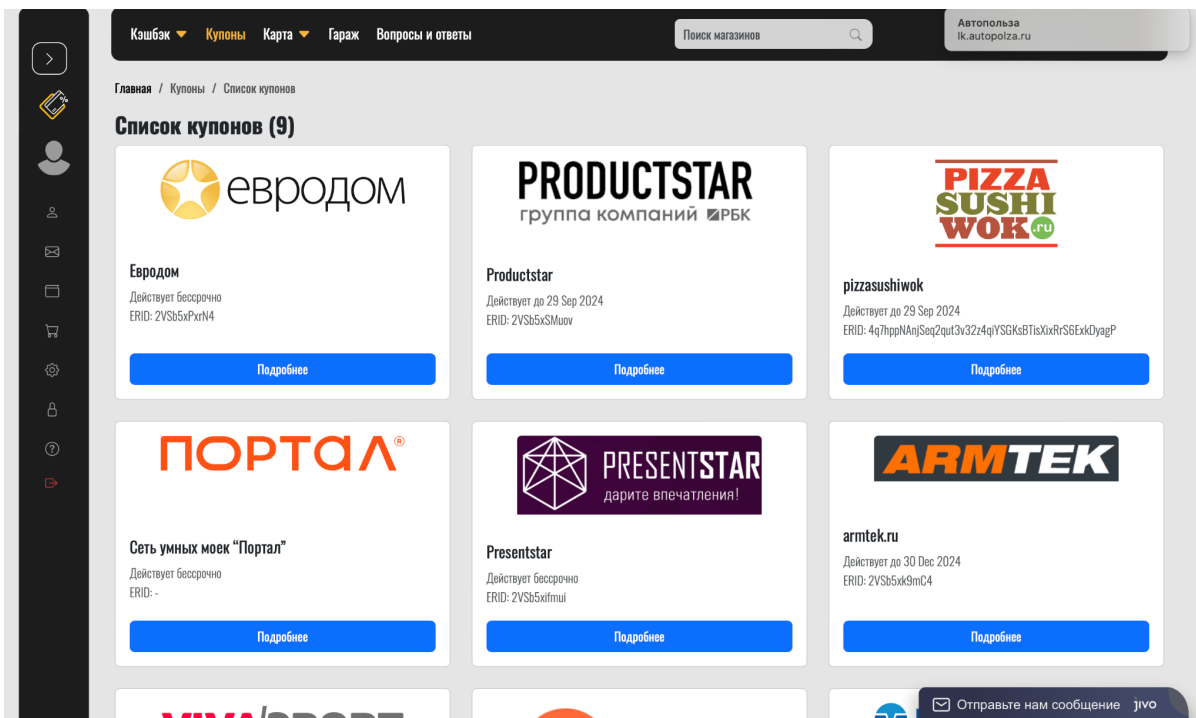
Кэшбэк Купоны Карта Гараж Вопросы и ответы

Поиск магазинов

Автопольза
lk.autopolza.ru

Главная / Купоны / Список купонов

Список купонов (9)

евродом

Евродом
Действует бессрочно
ERID: 2VSb5xPxrN4

Подробнее

PRODUCTSTAR
группа компаний РБК

Productstar
Действует до 29 Sep 2024
ERID: 2VSb5xSMuov

Подробнее

PIZZA SUSHI WOK.ru

pizzasushiwok
Действует до 29 Sep 2024
ERID: 4q7hppNAnjSeq2qut3v32z4qiYSGKsBTisXixRrS6ExkDyagP

Подробнее

ПОРТАЛ®

Сеть умных моек "Портал"
Действует бессрочно
ERID: -

Подробнее

PRESENTSTAR
дарите впечатления!

Presentstar
Действует бессрочно
ERID: 2VSb5xifmui

Подробнее

ARMTEK

armtek.ru
Действует до 30 Dec 2024
ERID: 2VSb5xk9mC4

Подробнее

Отправьте нам сообщение jivo